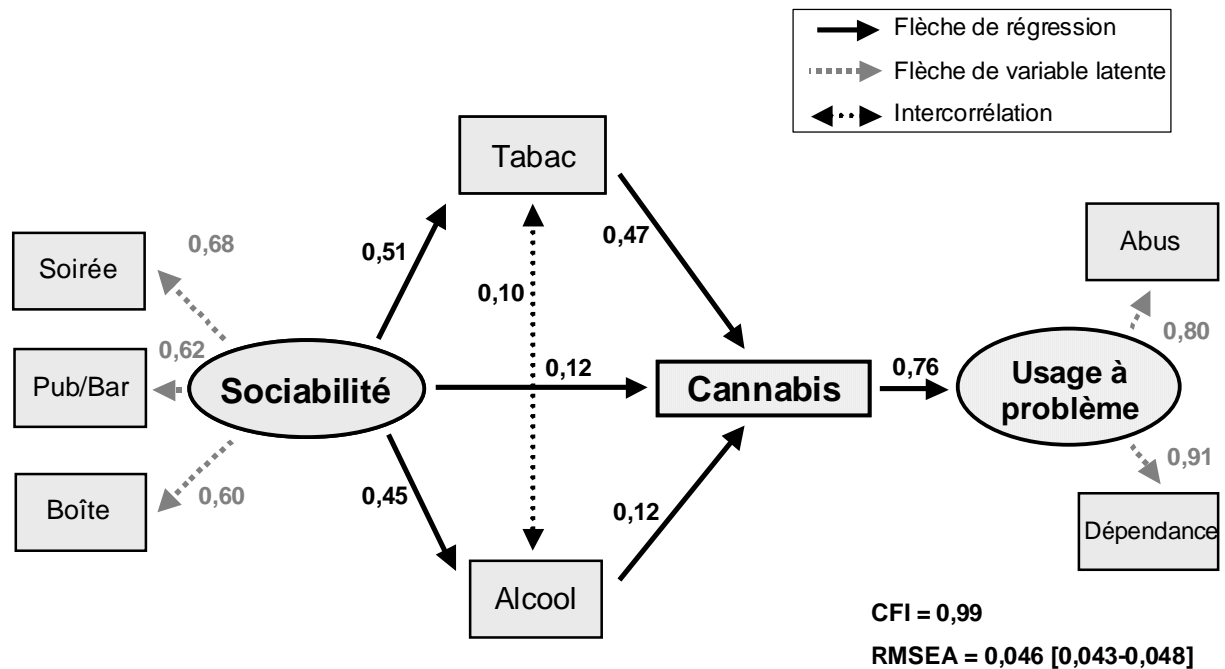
Flèche de régression
Flèche de variable latente
Intercorrélation

Tabac

Soirée
0,68
0,51
0,47
Abus
0,10
0,80
0,62
Pub/Bar
Sociabilité
0,12
Cannabis
0,76
Usage à problème
0,91
Boîte
0,60
0,45
0,12
Dépendance
Alcool

CFI = 0,99
RMSEA = 0,046 [0,043-0,048]